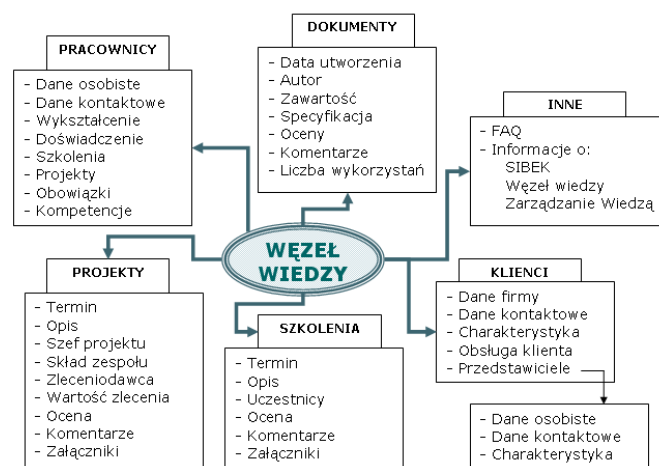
PRACOWNICY

- Dane osobiste
- Dane kontaktowe
- Wykształcenie
- Doświadczenie
- Szkolenia
- Projekty
- Obowiązki
- Kompetencje

DOKUMENTY

- Data utworzenia
- Autor
- Zawartość
- Specyfikacja
- Oceny
- Komentarze
- Liczba wykorzystań

INNE

- FAQ
- Informacje o:
SIBEK
Węzeł wiedzy
Zarządzanie Wiedzą

WĘZEŁ WIEDZY

PROJEKTY

- Termin
- Opis
- Szef projektu
- Skład zespołu
- Zleceniodawca
- Wartość zlecenia
- Ocena
- Komentarze
- Załączniki

SZKOLENIA

- Termin
- Opis
- Uczestnicy
- Ocena
- Komentarze
- Załączniki

KLIENCI

- Dane firmy
- Dane kontaktowe
- Charakterystyka
- Obsługa klienta
- Przedstawiciele

- Dane osobiste
- Dane kontaktowe
- Charakterystyka